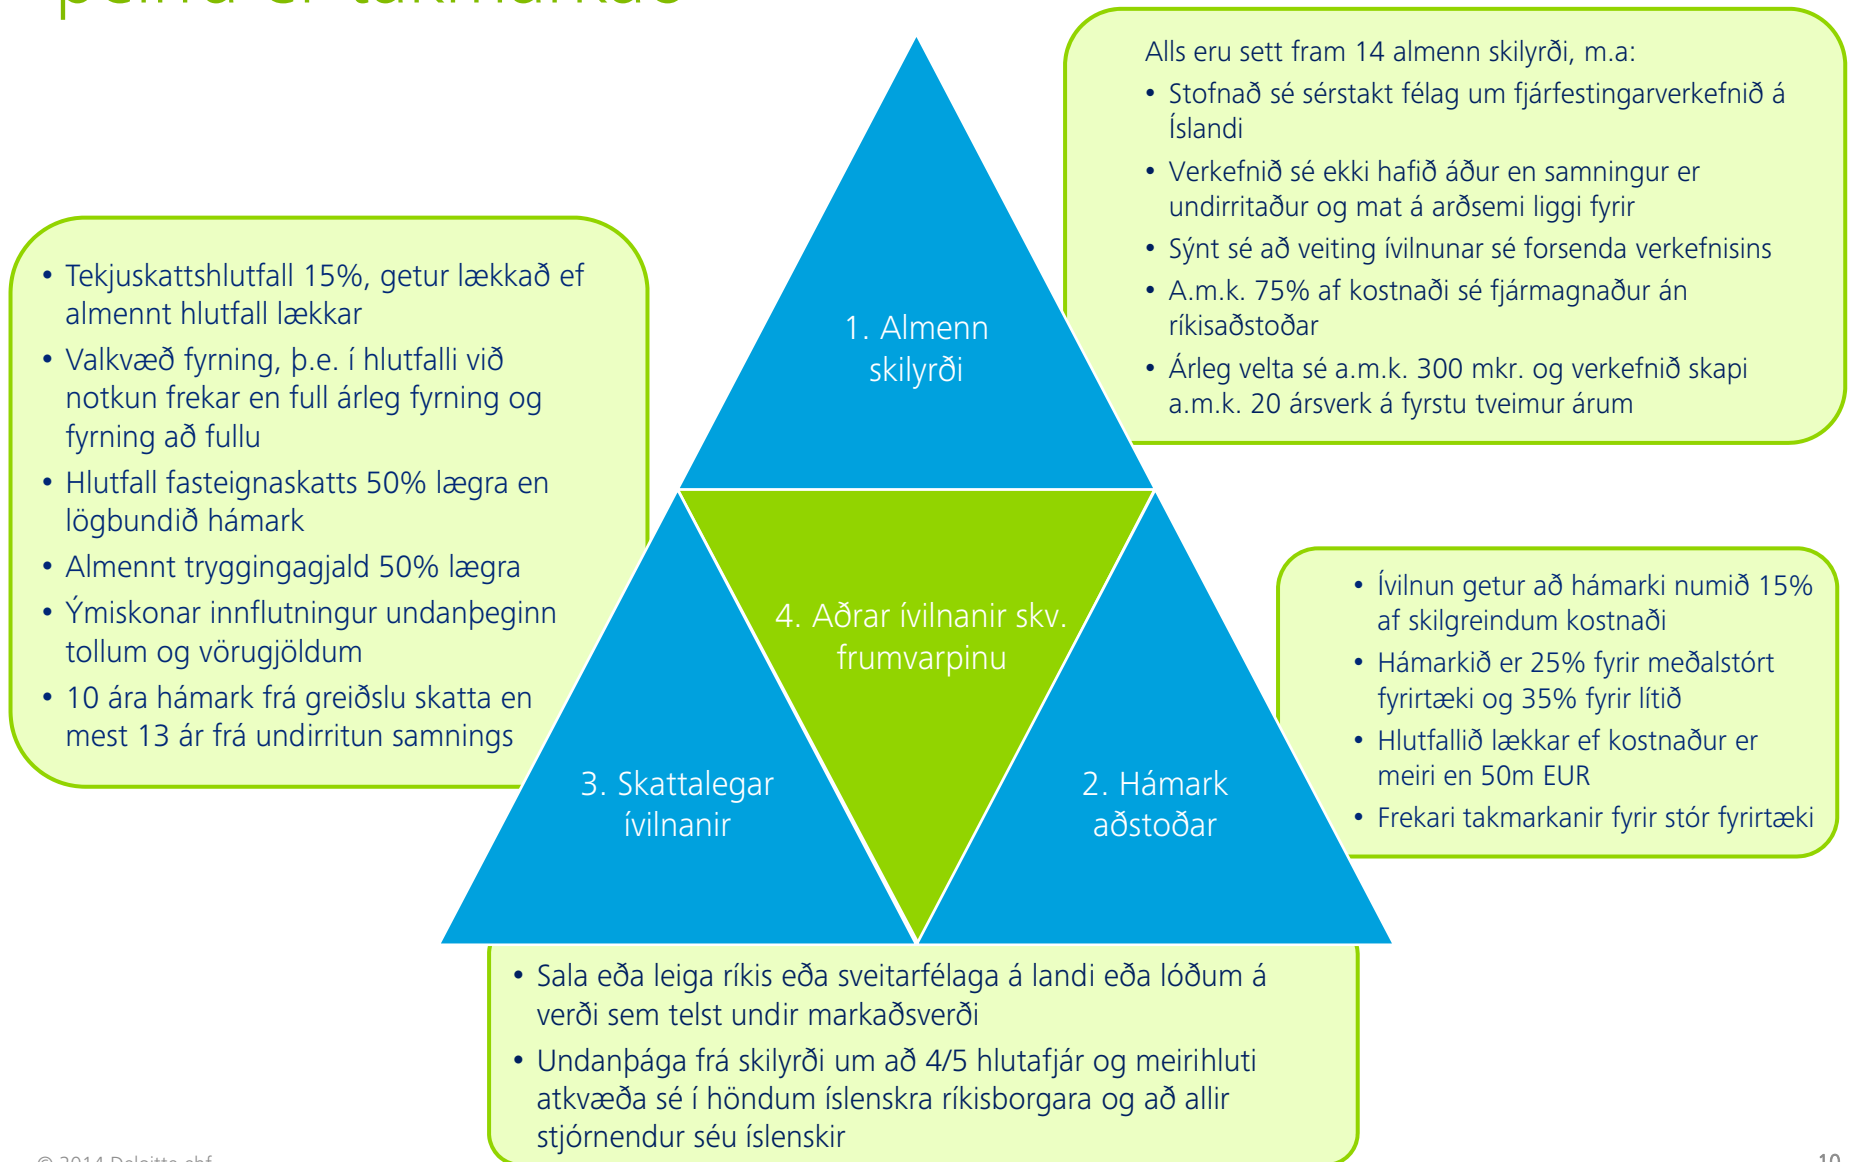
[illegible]

Alls eru sett fram 14 almenn skilyrði, m.a:
• Stofnað sé sérstakt félag um fjárfestingarverkefnið á Íslandi
• Verkefnið sé ekki hafið áður en samningur er undirritaður og mat á arðsemi liggi fyrir
• Sýnt sé að veiting ívilnunar sé forsenda verkefnisins
• A.m.k. 75% af kostnaði sé fjármagnaður án ríkisaðstoðar
• Árleg velta sé a.m.k. 300 mkr. og verkefnið skapi a.m.k. 20 ársverk á fyrstu tveimur árum

• Tekjuskattshlutfall 15%, getur lækkað ef almennt hlutfall lækkar
• Valkvæð fyrning, þ.e. í hlutfalli við notkun frekar en full árleg fyrning og fyrning að fullu
• Hlutfall fasteignaskatts 50% lægra en lögbundið hámark
• Almennt tryggingagjald 50% lægra
• Ýmiskonar innflutningur undanþeginn tollum og vörugjöldum
• 10 ára hámark frá greiðslu skatta en mest 13 ár frá undirritun samnings

1. Almenn skilyrði

4. Aðrar ívilnanir skv. frumvarpinu

3. Skattalegar ívilnanir

2. Hámark aðstoðar

• Ívilnun getur að hámarki numið 15% af skilgreindum kostnaði
• Hámarkið er 25% fyrir meðalstórt fyrirtæki og 35% fyrir lítið
• Hlutfallið lækkar ef kostnaður er meiri en 50m EUR
• Frekari takmarkanir fyrir stór fyrirtæki

• Sala eða leiga ríkis eða sveitarfélaga á landi eða lóðum á verði sem telst undir markaðsverði
• Undanþága frá skilyrði um að 4/5 hlutafjár og meirihluti atkvæða sé í höndum íslenskra ríkisborgara og að allir stjórnendur séu íslenskir

© 2014 Deloitte ehf.

10